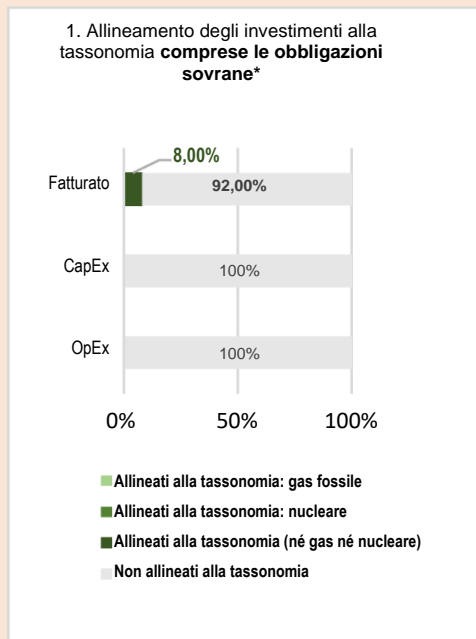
1. Allineamento degli investimenti alla tassonomia **comprese le obbligazioni sovrane***

Fatturato
8,00%
92,00%

CapEx
100%

OpEx
100%

0%
50%
100%

Allineati alla tassonomia: gas fossile
Allineati alla tassonomia: nucleare
Allineati alla tassonomia (né gas né nucleare)
Non allineati alla tassonomia